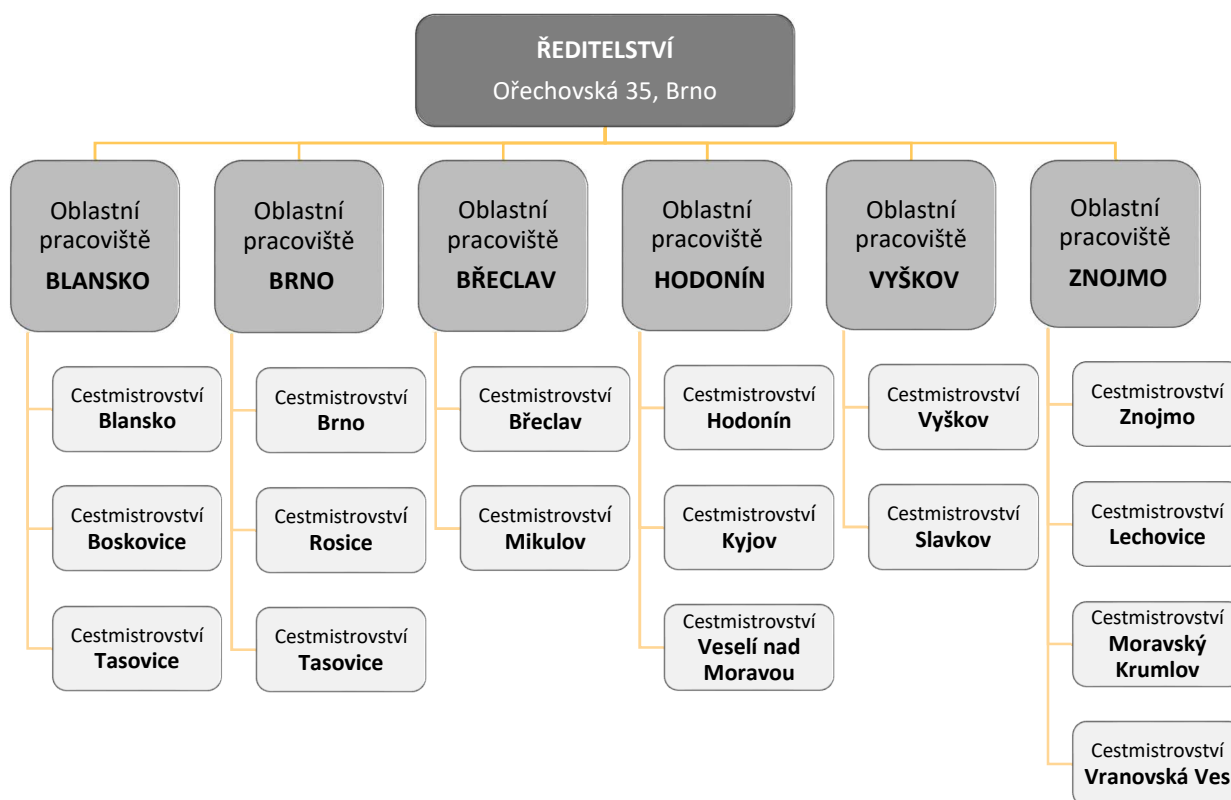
ŘEDITELSTVÍ
Ořechovská 35, Brno

Oblastní pracoviště BLANSKO

Cestmistrovství Blansko

Cestmistrovství Boskovice

Cestmistrovství Tasovice

Oblastní pracoviště BRNO

Cestmistrovství Brno

Cestmistrovství Rosice

Cestmistrovství Tasovice

Oblastní pracoviště BŘECLAV

Cestmistrovství Břeclav

Cestmistrovství Mikulov

Oblastní pracoviště HODONÍN

Cestmistrovství Hodonín

Cestmistrovství Kyjov

Cestmistrovství Veselí nad Moravou

Oblastní pracoviště VYŠKOV

Cestmistrovství Vyškov

Cestmistrovství Slavkov

Oblastní pracoviště ZNOJMO

Cestmistrovství Znojmo

Cestmistrovství Lechovice

Cestmistrovství Moravský Krumlov

Cestmistrovství Vranovská Ves